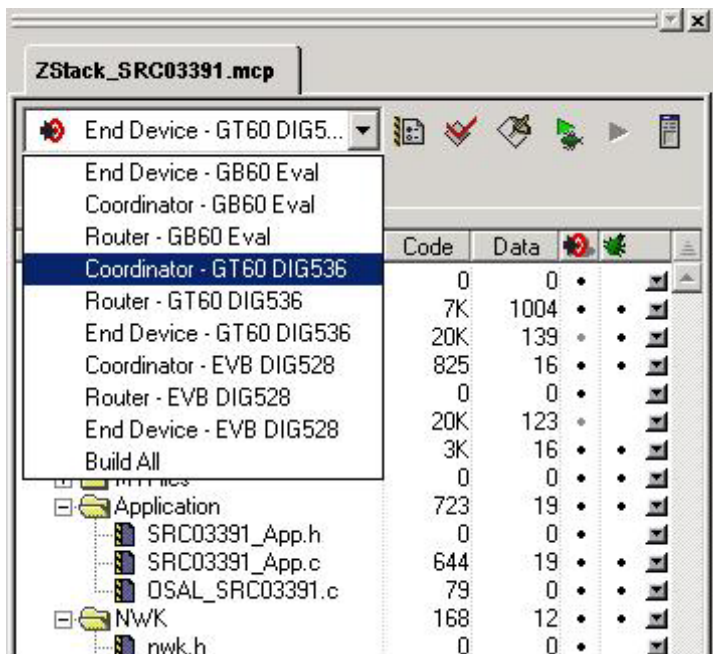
ZStack_SRC03391.mcp

End Device - GT60 DIG5...

End Device - GB60 Eval
Coordinator - GB60 Eval
Router - GB60 Eval
Coordinator - GT60 DIG536
Router - GT60 DIG536
End Device - GT60 DIG536
Coordinator - EVB DIG528
Router - EVB DIG528
End Device - EVB DIG528
Build All

| | Code | Data |
|---|---|---|
| | 0 | 0 |
| | 7K | 1004 |
| | 20K | 139 |
| | 825 | 16 |
| | 0 | 0 |
| | 20K | 123 |
| | 3K | 16 |
| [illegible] | 0 | 0 |
| Application | 723 | 19 |
| SRC03391_App.h | 0 | 0 |
| SRC03391_App.c | 644 | 19 |
| OSAL_SRC03391.c | 79 | 0 |
| NWK | 168 | 12 |
| nwk.h | 0 | 0 |